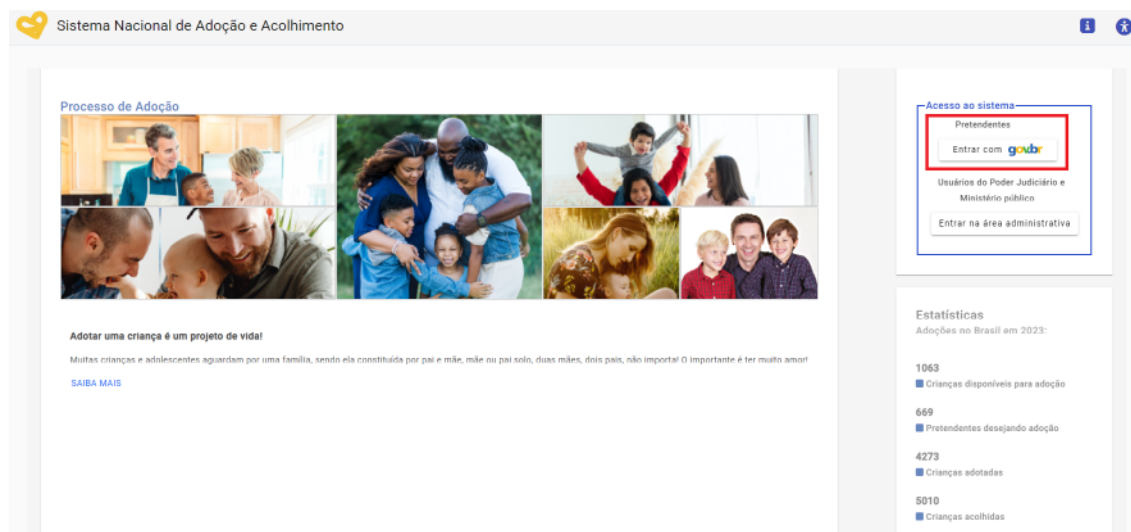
Sistema Nacional de Adoção e Acolhimento

Processo de Adoção

Adotar uma criança é um projeto de vida!

Muitas crianças e adolescentes aguardam por uma família, sendo ela constituída por pai e mãe, mãe ou pai solo, duas mães, dois pais, não importa! O importante é ter muito amor!

SAIBA MAIS

Acesso ao sistema

Pretendentes

Entrar com gov.br

Usuários do Poder Judiciário e Ministério público

Entrar na área administrativa

Estatísticas

Adoções no Brasil em 2023:

1063
Crianças disponíveis para adoção

669
Pretendentes desejando adoção

4273
Crianças adotadas

5010
Crianças acolhidas